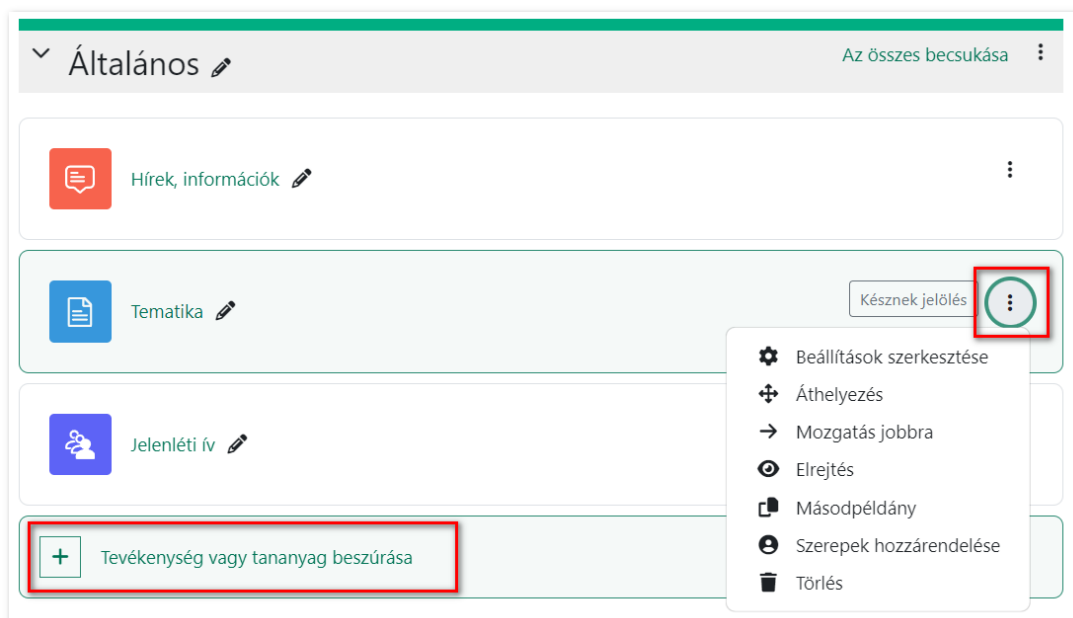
Általános

Az összes becsukása

Hírek, információk

Tematika

Késznek jelölés

Beállítások szerkesztése
Áthelyezés
Mozgatás jobbra
Elrejtés
Másodpéldány
Szerepek hozzárendelése
Törlés

Jelenléti ív

+ Tevékenység vagy tananyag beszúrása